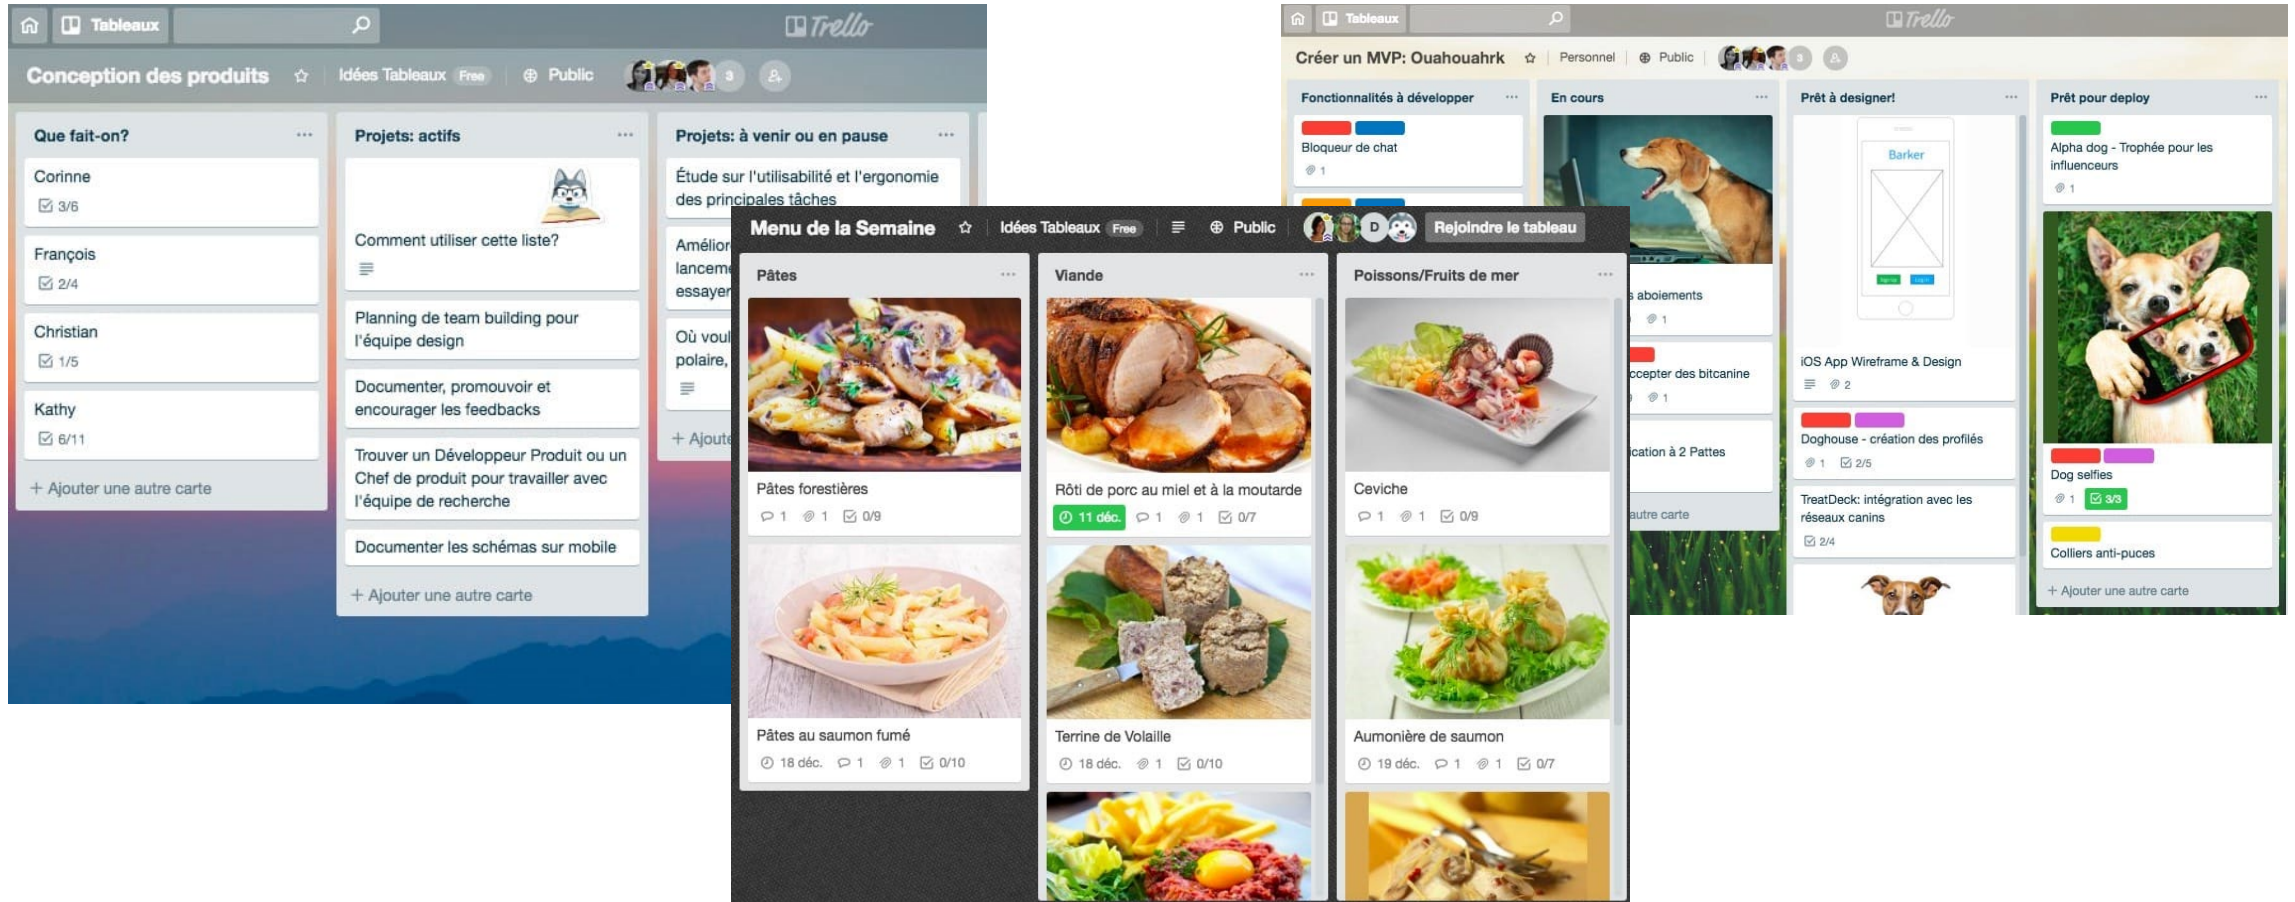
Tableaux
Trello
Conception des produits ☆ Idées Tableaux Free Public 3

Que fait-on? ...
Corinne
3/6
François
2/4
Christian
1/5
Kathy
6/11
+ Ajouter une autre carte

Projets: actifs ...
Comment utiliser cette liste?
Planning de team building pour l'équipe design
Documenter, promouvoir et encourager les feedbacks
Trouver un Développeur Produit ou un Chef de produit pour travailler avec l'équipe de recherche
Documenter les schémas sur mobile
+ Ajouter une autre carte

Projets: à venir ou en pause ...
Étude sur l'utilisabilité et l'ergonomie des principales tâches
Amélior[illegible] lanceme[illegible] essayer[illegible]
Où voul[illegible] polaire,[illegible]
+ Ajoute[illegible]

Menu de la Semaine ☆ Idées Tableaux Free Public D Rejoindre le tableau

Pâtes ...
Pâtes forestières
1 1 0/9
Pâtes au saumon fumé
18 déc. 1 1 0/10

Viande ...
Rôti de porc au miel et à la moutarde
11 déc. 1 1 0/7
Terrine de Volaille
18 déc. 1 0/10

Poissons/Fruits de mer ...
Ceviche
1 1 0/9
Aumonière de saumon
19 déc. 1 1 0/7

Tableaux
Trello
Créer un MVP: Ouahouahrk ☆ Personnel Public 3

Fonctionnalités à développer ...
Bloqueur de chat
1

En cours ...
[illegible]s aboiements
1
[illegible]ccepter des bitcanine
1
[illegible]ication à 2 Pattes
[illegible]autre carte

Prêt à designer! ...
Barker
iOS App Wireframe & Design
2
Doghouse - création des profilés
1 2/5
TreatDeck: intégration avec les réseaux canins
2/4

Prêt pour deploy ...
Alpha dog - Trophée pour les influenceurs
1
Dog selfies
1 3/3
Colliers anti-puces
+ Ajouter une autre carte